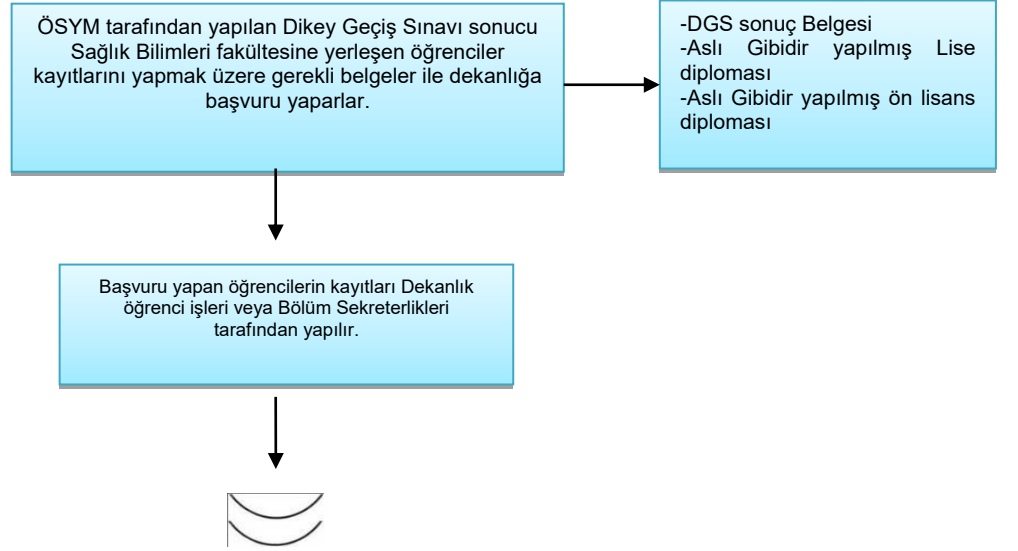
ÖSYM tarafından yapılan Dikey Geçiş Sınavı sonucu Sağlık Bilimleri fakültesine yerleşen öğrenciler kayıtlarını yapmak üzere gerekli belgeler ile dekanlığa başvuru yaparlar.

-DGS sonuç Belgesi
-Aslı Gibidir yapılmış Lise diploması
-Aslı Gibidir yapılmış ön lisans diploması

Başvuru yapan öğrencilerin kayıtları Dekanlık öğrenci işleri veya Bölüm Sekreterlikleri tarafından yapılır.